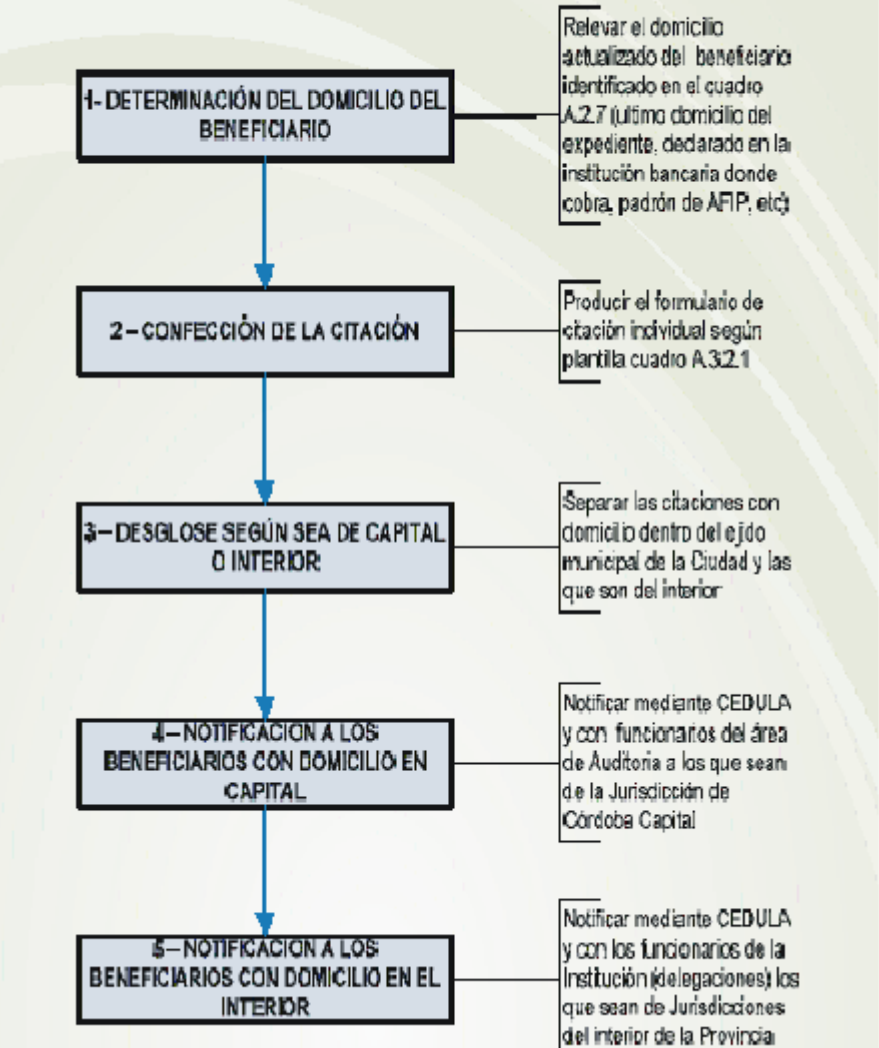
1- DETERMINACIÓN DEL DOMICILIO DEL BENEFICIARIO

Relevar el domicilio actualizado del beneficiario identificado en el cuadro A.2.7 (ultimo domicilio del expediente, declarado en la institución bancaria donde cobra, padrón de AFIP, etc)

2 – CONFECCIÓN DE LA CITACIÓN

Producir el formulario de citación individual según plantilla cuadro A.3.2.1

3 – DESGLOSE SEGÚN SEA DE CAPITAL O INTERIOR

Separar las citaciones con domicilio dentro del ejido municipal de la Ciudad y las que son del interior

4 – NOTIFICACION A LOS BENEFICIARIOS CON DOMICILIO EN CAPITAL

Notificar mediante CEDULA y con funcionarios del área de Auditoria a los que sean de la Jurisdicción de Córdoba Capital

5 – NOTIFICACION A LOS BENEFICIARIOS CON DOMICILIO EN EL INTERIOR

Notificar mediante CEDULA y con los funcionarios de la Institución (delegaciones) los que sean de Jurisdicciones del interior de la Provincia